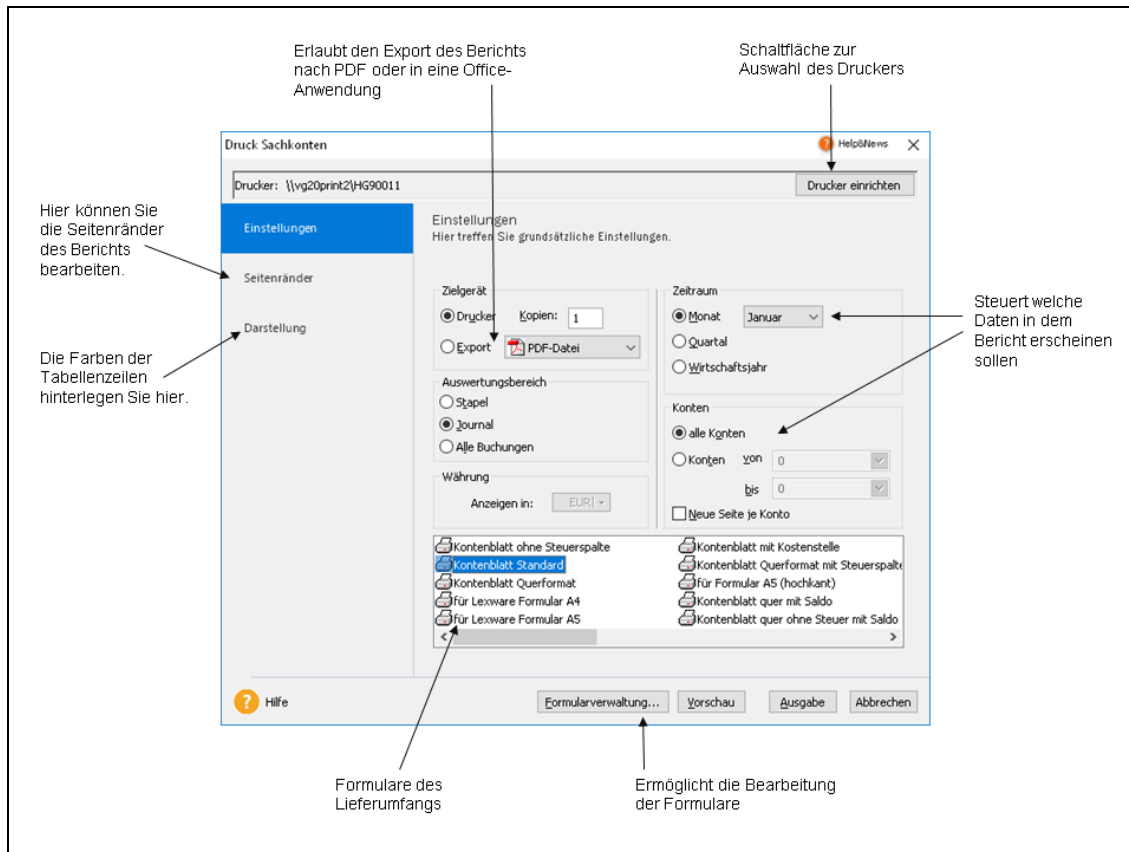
Erlaubt den Export des Berichts nach PDF oder in eine Office-Anwendung

Schaltfläche zur Auswahl des Druckers

Druck Sachkonten

Help&News

Drucker: \\vg20print2\HG90011

Drucker einrichten

Hier können Sie die Seitenränder des Berichts bearbeiten.

Einstellungen

Seitenränder

Darstellung

Die Farben der Tabellenzeilen hinterlegen Sie hier.

Einstellungen
Hier treffen Sie grundsätzliche Einstellungen.

Zielgerät
Drucker Kopien: 1
Export PDF-Datei

Auswertungsbereich
Stapel
Journal
Alle Buchungen

Währung
Anzeigen in: EUR

Zeitraum
Monat Januar
Quartal
Wirtschaftsjahr

Konten
alle Konten
Konten von 0
bis 0
Neue Seite je Konto

Steuert welche Daten in dem Bericht erscheinen sollen

Kontenblatt ohne Steuerspalte
Kontenblatt Standard
Kontenblatt Querformat
für Lexware Formular A4
für Lexware Formular A5
Kontenblatt mit Kostenstelle
Kontenblatt Querformat mit Steuerspalte
für Formular A5 (hochkant)
Kontenblatt quer mit Saldo
Kontenblatt quer ohne Steuer mit Saldo

Hilfe

Formularverwaltung...

Vorschau

Ausgabe

Abbrechen

Formulare des Lieferumfangs

Ermöglicht die Bearbeitung der Formulare